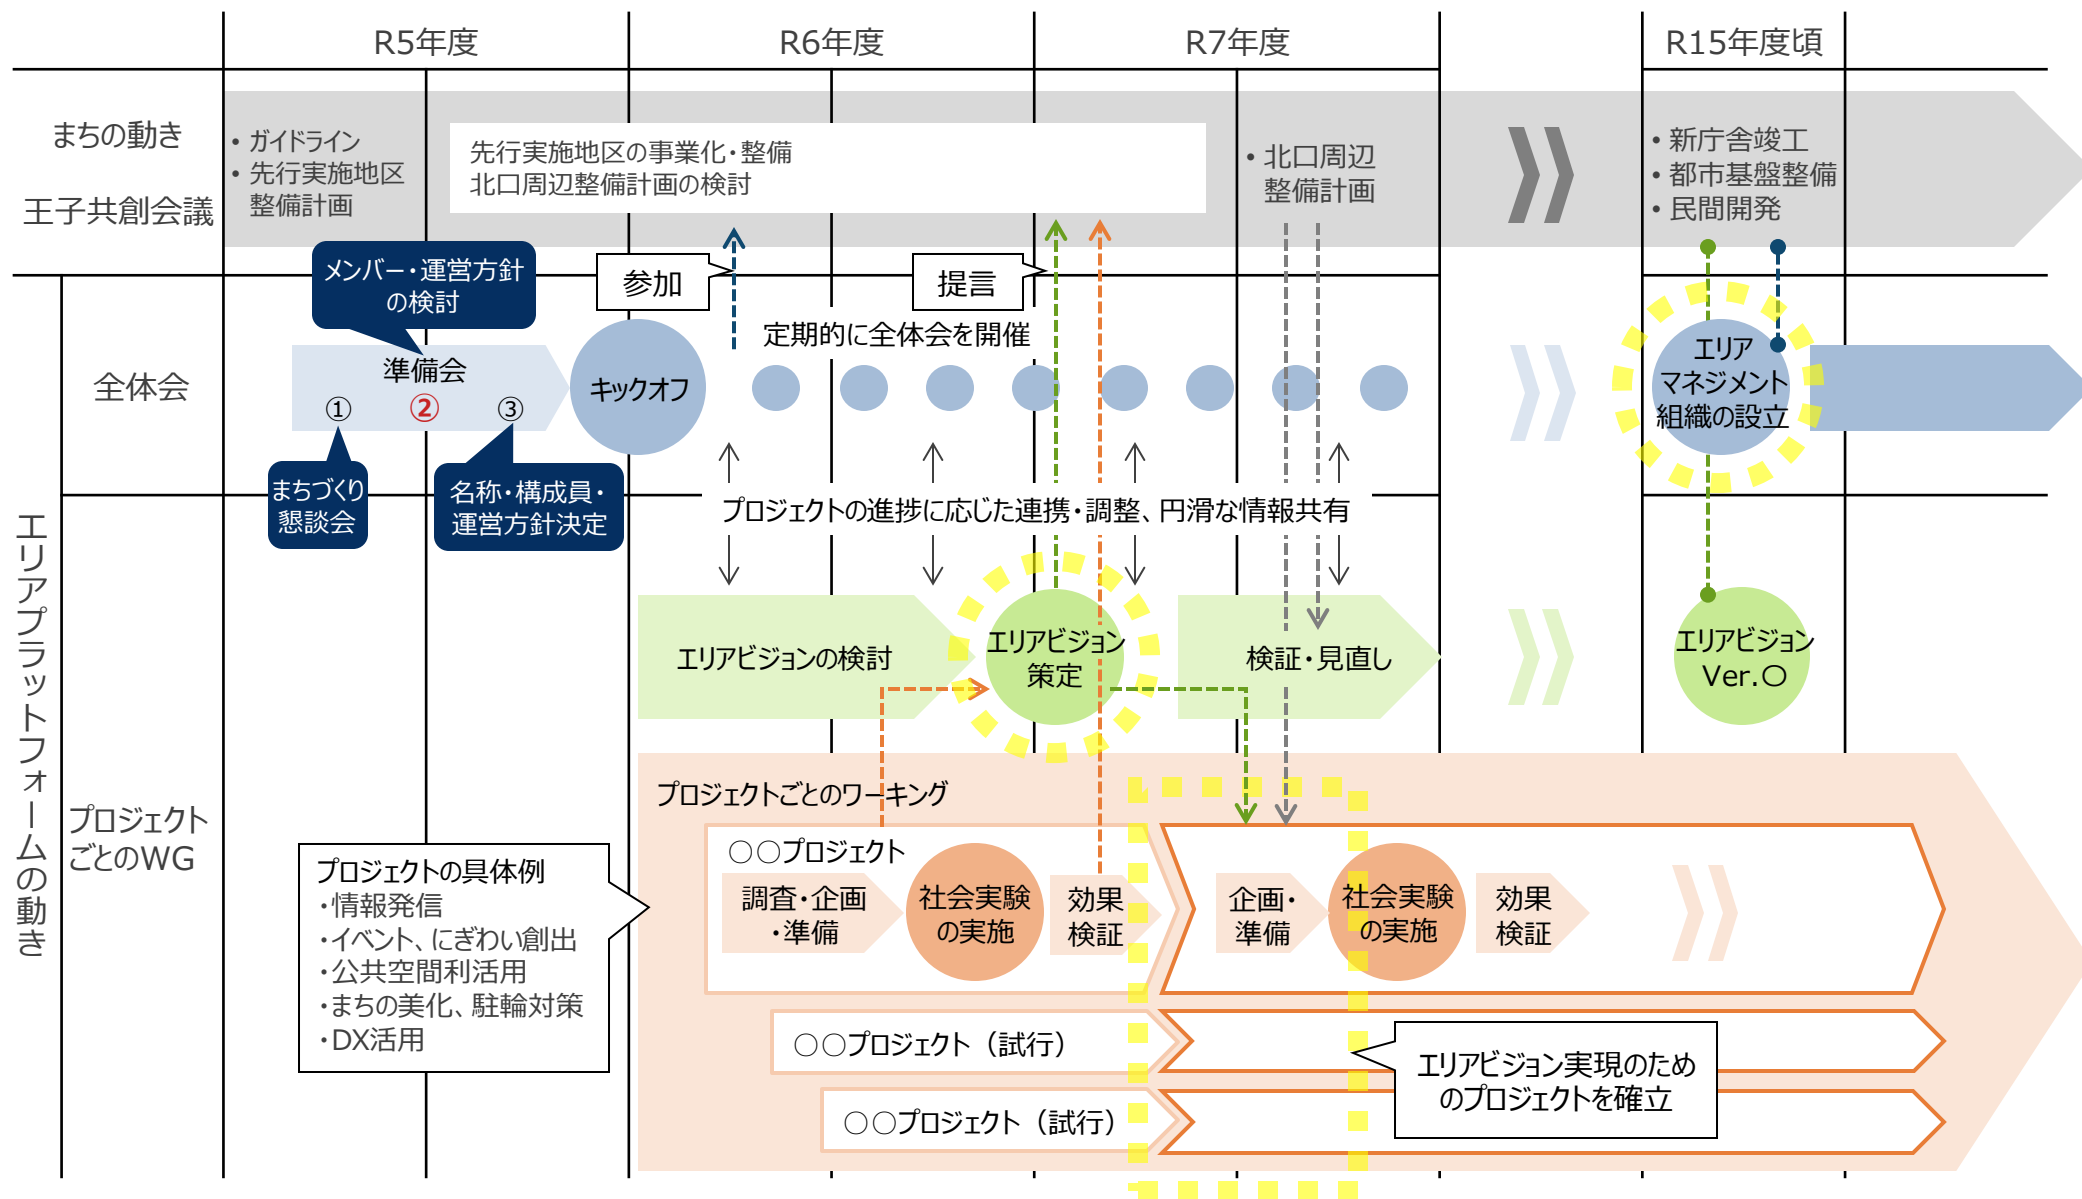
R5年度

R6年度

R7年度

R15年度頃

まちの動き

王子共創会議

・ガイドライン
・先行実施地区整備計画

先行実施地区の事業化・整備
北口周辺整備計画の検討

・北口周辺整備計画

・新庁舎竣工
・都市基盤整備
・民間開発

メンバー・運営方針の検討

参加

提言

定期的に全体会を開催

全体会

準備会
① ② ③

キックオフ

エリアマネジメント組織の設立

まちづくり懇談会

名称・構成員・運営方針決定

プロジェクトの進捗に応じた連携・調整、円滑な情報共有

エリアプラットフォームの動き

エリアビジョンの検討

エリアビジョン策定

検証・見直し

エリアビジョンVer.○

プロジェクトごとのワーキング

プロジェクトごとのWG

プロジェクトの具体例
・情報発信
・イベント、にぎわい創出
・公共空間利活用
・まちの美化、駐輪対策
・DX活用

○○プロジェクト

調査・企画・準備

社会実験の実施

効果検証

企画・準備

社会実験の実施

効果検証

○○プロジェクト（試行）

○○プロジェクト（試行）

エリアビジョン実現のためのプロジェクトを確立